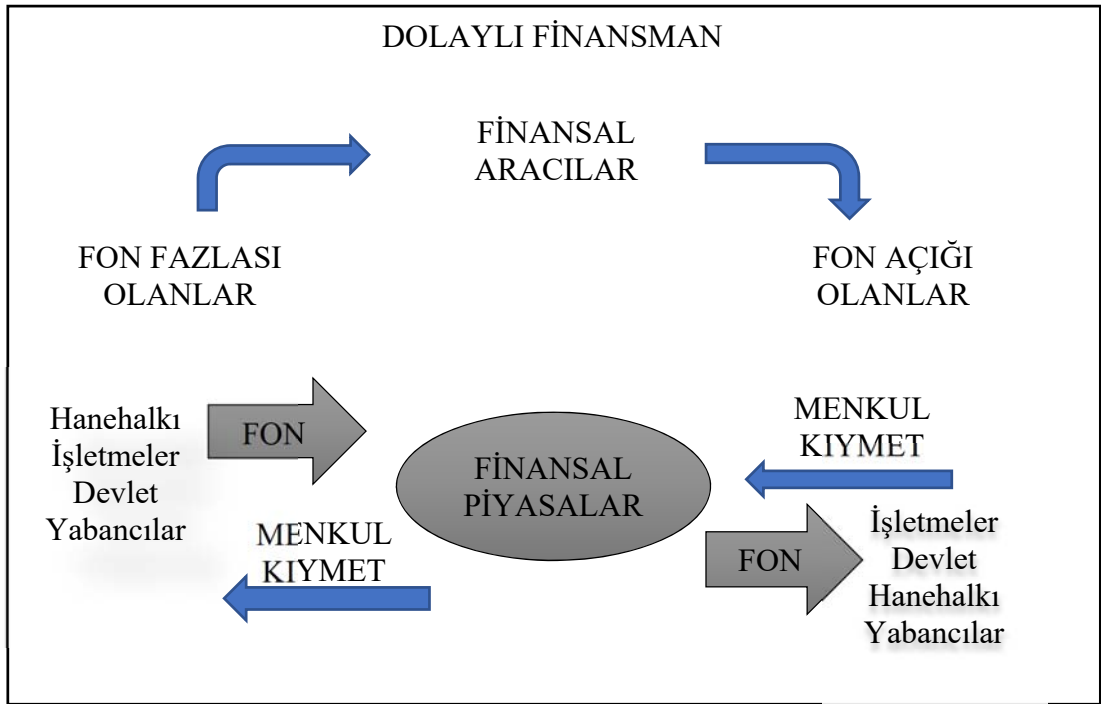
DOLAYLI FİNANSMAN

FİNANSAL ARACILAR

FON FAZLASI OLANLAR

FON AÇIĞI OLANLAR

Hanehalkı
İşletmeler
Devlet
Yabancılar

FON

FİNANSAL PİYASALAR

MENKUL KIYMET

MENKUL KIYMET

FON

İşletmeler
Devlet
Hanehalkı
Yabancılar